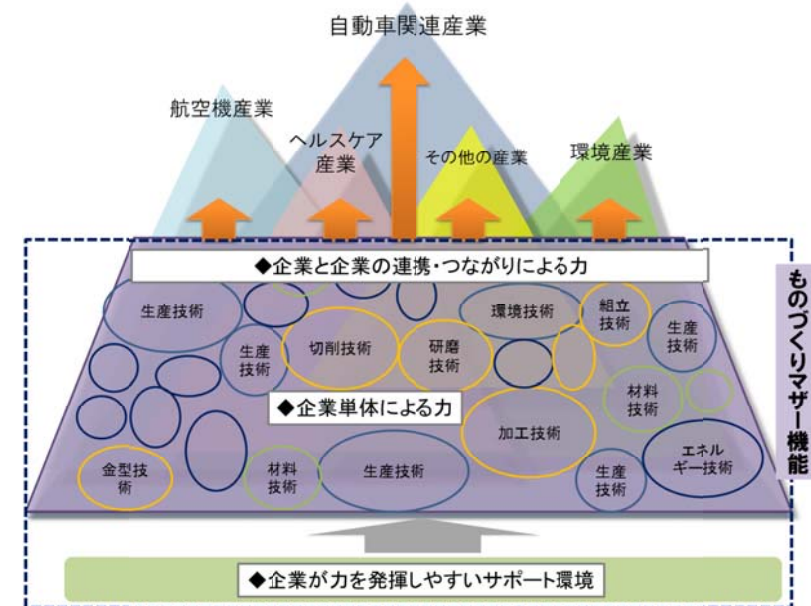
自動車関連産業

航空機産業

ヘルスケア産業

その他の産業

環境産業

◆企業と企業の連携・つながりによる力

ものづくりマザー機能

生産技術

環境技術

組立技術

生産技術

生産技術

切削技術

研磨技術

材料技術

◆企業単体による力

加工技術

エネルギー技術

金型技術

材料技術

生産技術

生産技術

◆企業が力を発揮しやすいサポート環境